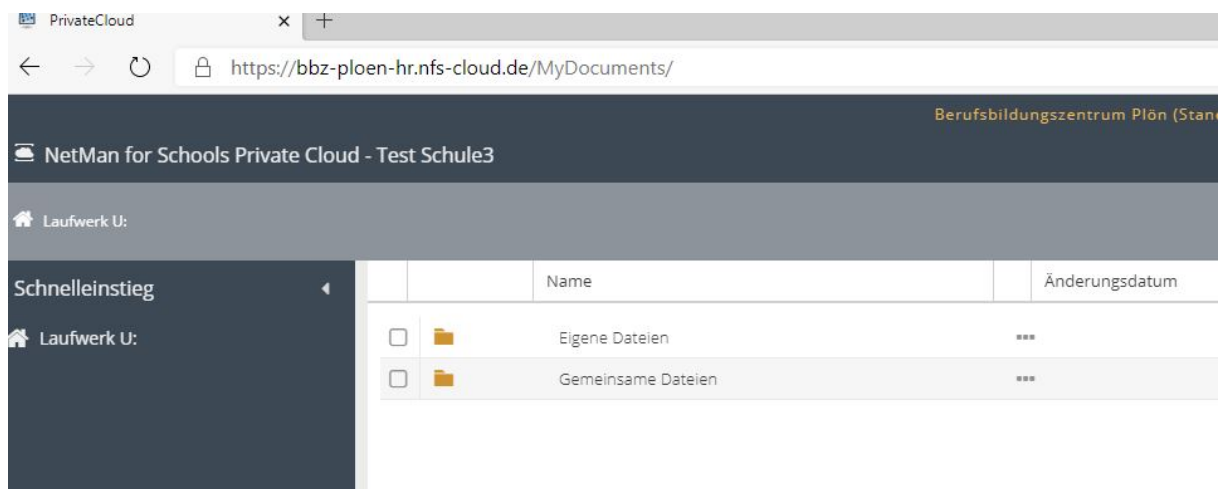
PrivateCloud ×

https://bbz-ploen-hr.nfs-cloud.de/MyDocuments/

Berufsbildungszentrum Plön (Stan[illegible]

NetMan for Schools Private Cloud - Test Schule3

Laufwerk U:

Schnelleinstieg

Laufwerk U:

| | | Name | | Änderungsdatum |
|---|---|---|---|---|
| | | Eigene Dateien | ... | |
| | | Gemeinsame Dateien | ... | |